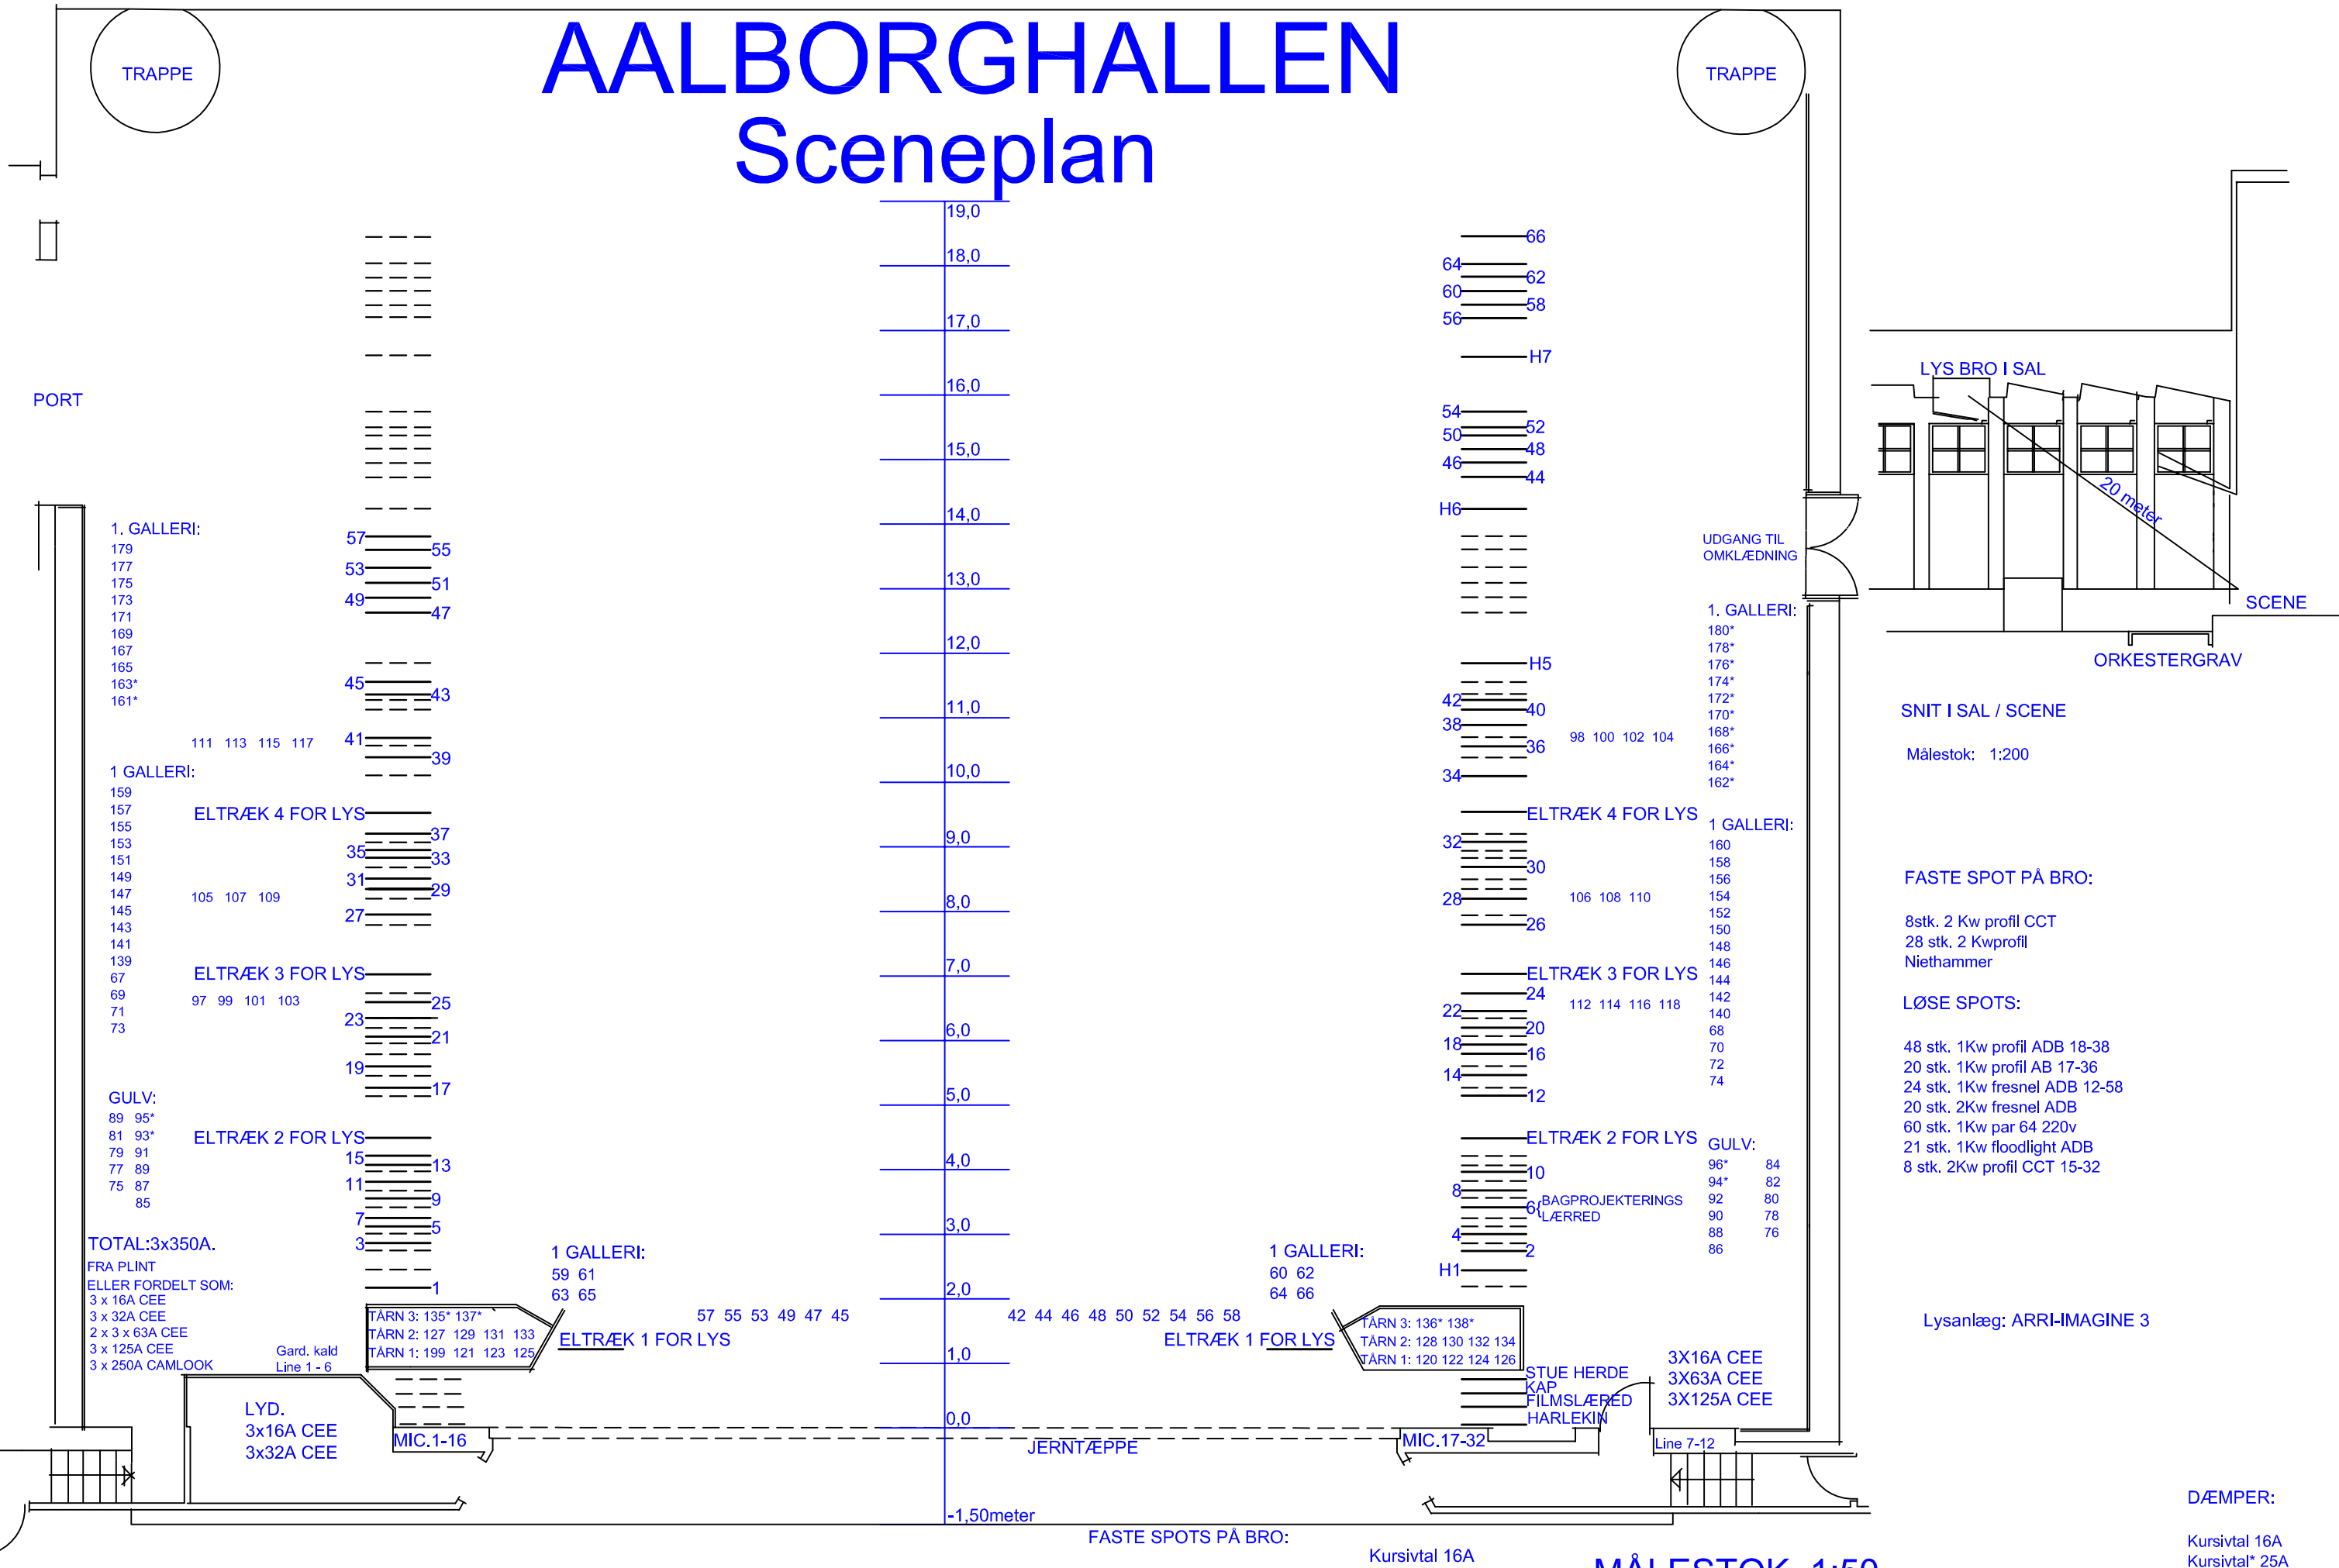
AALBORGHALLEN
Sceneplan

TRAPPE

TRAPPE

PORT

19,0
18,0
17,0
16,0
15,0
14,0
13,0
12,0
11,0
10,0
9,0
8,0
7,0
6,0
5,0
4,0
3,0
2,0
1,0
0,0
-1,50meter

1. GALLERI:
179
177
175
173
171
169
167
165
163*
161*

57 55
53 51
49 47
45 43
41 39

111 113 115 117

1 GALLERI:
159
157
155
153
151
149
147
145
143
141
139
67
69
71
73

ELTRÆK 4 FOR LYS
37
35 33
31 29
27
105 107 109

ELTRÆK 3 FOR LYS
97 99 101 103
25
23 21
19 17

GULV:
89 95*
81 93*
79 91
77 89
75 87
85

ELTRÆK 2 FOR LYS
15 13
11 9
7 5
3
1

TOTAL:3x350A.
FRA PLINT
ELLER FORDELT SOM:
3 x 16A CEE
3 x 32A CEE
2 x 3 x 63A CEE
3 x 125A CEE
3 x 250A CAMLOOK

Gard. kald
Line 1 - 6

TÅRN 3: 135* 137*
TÅRN 2: 127 129 131 133
TÅRN 1: 199 121 123 125

1 GALLERI:
59 61
63 65

ELTRÆK 1 FOR LYS
57 55 53 49 47 45

LYD.
3x16A CEE
3x32A CEE

MIC.1-16

JERNTÆPPE

42 44 46 48 50 52 54 56 58
ELTRÆK 1 FOR LYS

1 GALLERI:
60 62
64 66

TÅRN 3: 136* 138*
TÅRN 2: 128 130 132 134
TÅRN 1: 120 122 124 126

MIC.17-32

66
64 62
60 58
56
H7
54 52
50 48
46 44
H6
H5
42 40
38 36
34
98 100 102 104
ELTRÆK 4 FOR LYS
32
30
28
26
106 108 110
ELTRÆK 3 FOR LYS
24
22 20
18 16
14 12
112 114 116 118
ELTRÆK 2 FOR LYS
10
8
6 BAGPROJEKTERINGS LÆRRED
4
2
H1

STUE HERDE
KAP
FILMSLÆRED
HARLEKIN

3X16A CEE
3X63A CEE
3X125A CEE

Line 7-12

UDGANG TIL OMKLÆDNING

1. GALLERI:
180*
178*
176*
174*
172*
170*
168*
166*
164*
162*

1 GALLERI:
160
158
156
154
152
150
148
146
144
142
140
68
70
72
74

GULV:
96* 84
94* 82
92 80
90 78
88 76
86

LYS BRO I SAL
20 meter
SCENE
ORKESTERGRAV

SNIT I SAL / SCENE

Målestok: 1:200

FASTE SPOT PÅ BRO:

8stk. 2 Kw profil CCT
28 stk. 2 Kwprofil
Niethammer

LØSE SPOTS:

48 stk. 1Kw profil ADB 18-38
20 stk. 1Kw profil AB 17-36
24 stk. 1Kw fresnel ADB 12-58
20 stk. 2Kw fresnel ADB
60 stk. 1Kw par 64 220v
21 stk. 1Kw floodlight ADB
8 stk. 2Kw profil CCT 15-32

Lysanlæg: ARRI-IMAGINE 3

DÆMPER:

Kursivtal 16A
Kursivtal* 25A

FASTE SPOTS PÅ BRO:

Kursivtal 16A

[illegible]